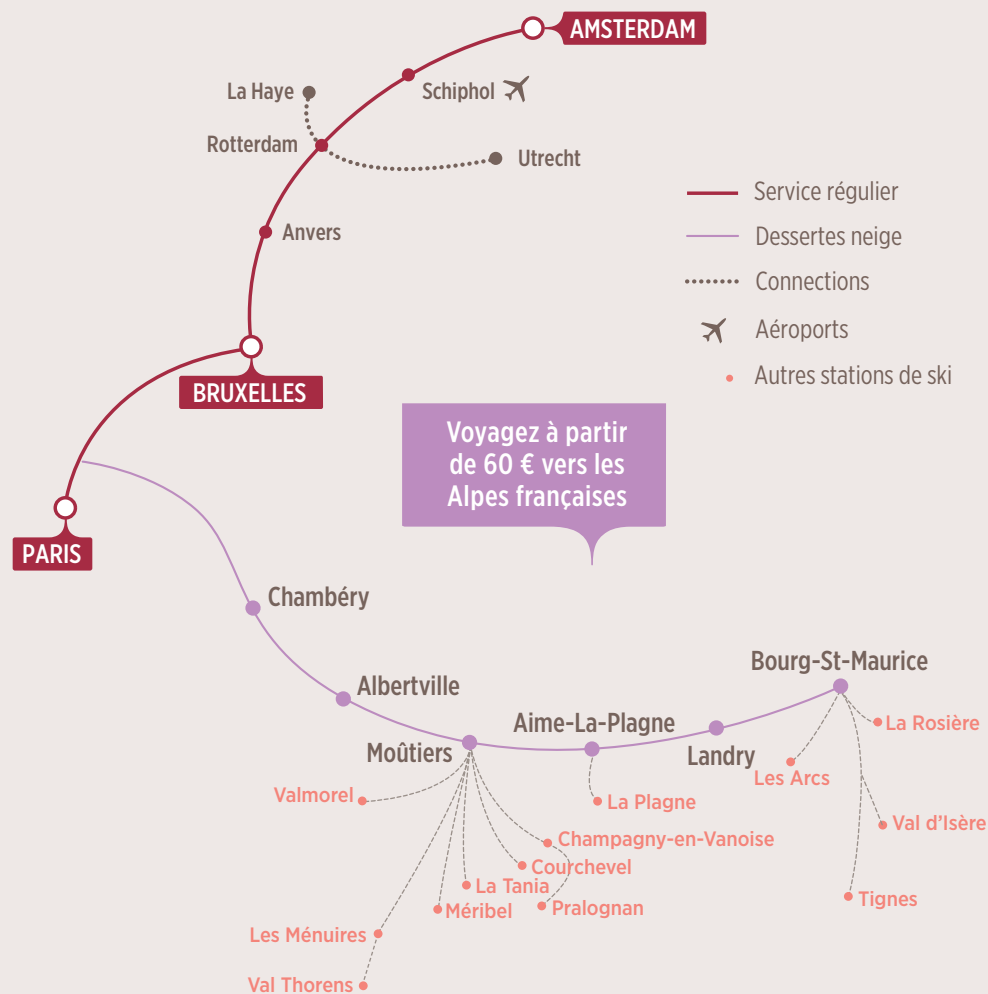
AMSTERDAM
La Haye
Schiphol
Rotterdam
Utrecht
Anvers
BRUXELLES
PARIS

Service régulier
Dessertes neige
Connections
Aéroports
Autres stations de ski

Voyagez à partir de 60 € vers les Alpes françaises

Chambéry
Albertville
Moûtiers
Aime-La-Plagne
Landry
Bourg-St-Maurice
La Rosière
Les Arcs
Val d'Isère
Tignes
La Plagne
Valmorel
Champagny-en-Vanoise
Courchevel
La Tania
Méribel
Pralognan
Les Ménuires
Val Thorens